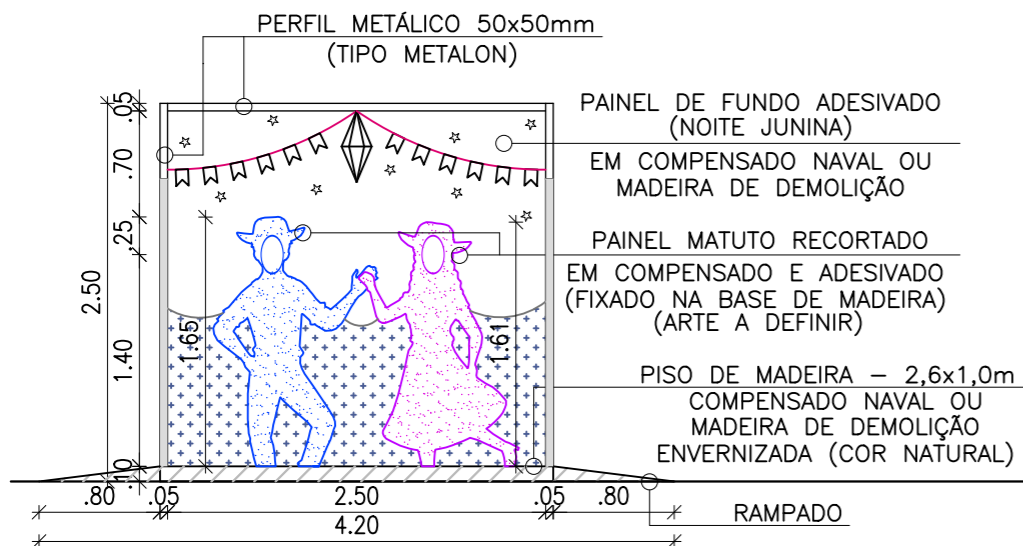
PERFIL METÁLICO 50x50mm
(TIPO METALON)

PAINEL DE FUNDO ADESIVADO
(NOITE JUNINA)

EM COMPENSADO NAVAL OU
MADEIRA DE DEMOLIÇÃO

PAINEL MATUTO RECORTADO

EM COMPENSADO E ADESIVADO
(FIXADO NA BASE DE MADEIRA)
(ARTE A DEFINIR)

PISO DE MADEIRA – 2,6x1,0m
COMPENSADO NAVAL OU
MADEIRA DE DEMOLIÇÃO
ENVERNIZADA (COR NATURAL)

RAMPADO

.05
.70
.25
2.50
1.40
.10
1.65
1.61
.80
.05
2.50
.05
.80
4.20